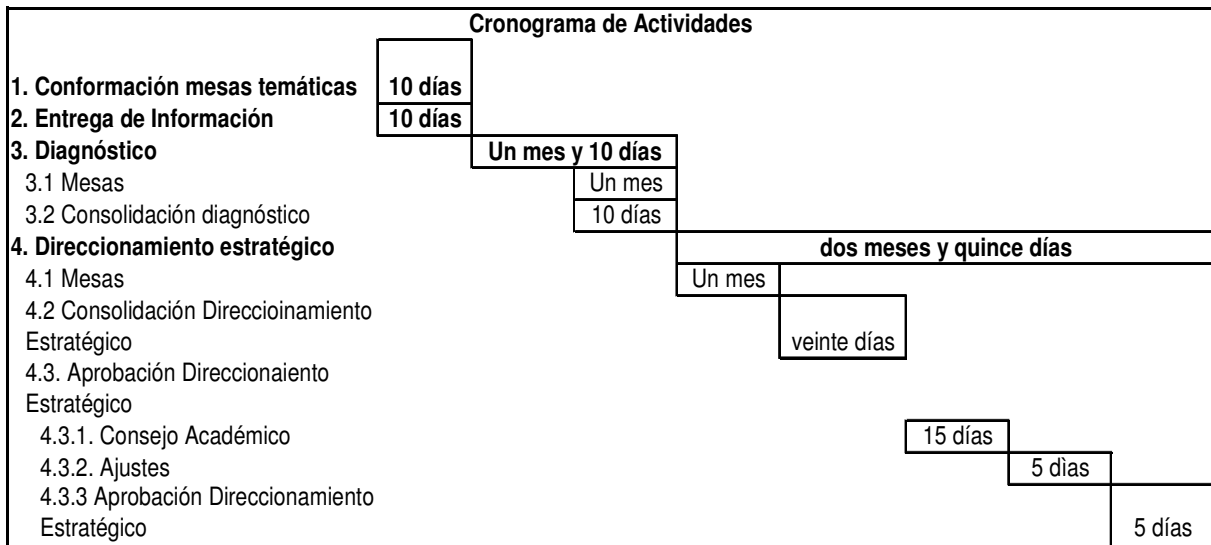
Cronograma de Actividades

| Actividad | Duración |
|---|---|
| 1. Conformación mesas temáticas | 10 días |
| 2. Entrega de Información | 10 días |
| 3. Diagnóstico | Un mes y 10 días |
| 3.1 Mesas | Un mes |
| 3.2 Consolidación diagnóstico | 10 días |
| 4. Direccionamiento estratégico | dos meses y quince días |
| 4.1 Mesas | Un mes |
| 4.2 Consolidación Direccioinamiento Estratégico | veinte días |
| 4.3. Aprobación Direccionaiento Estratégico | |
| 4.3.1. Consejo Académico | 15 días |
| 4.3.2. Ajustes | 5 dìas |
| 4.3.3 Aprobación Direccionamiento Estratégico | 5 días |